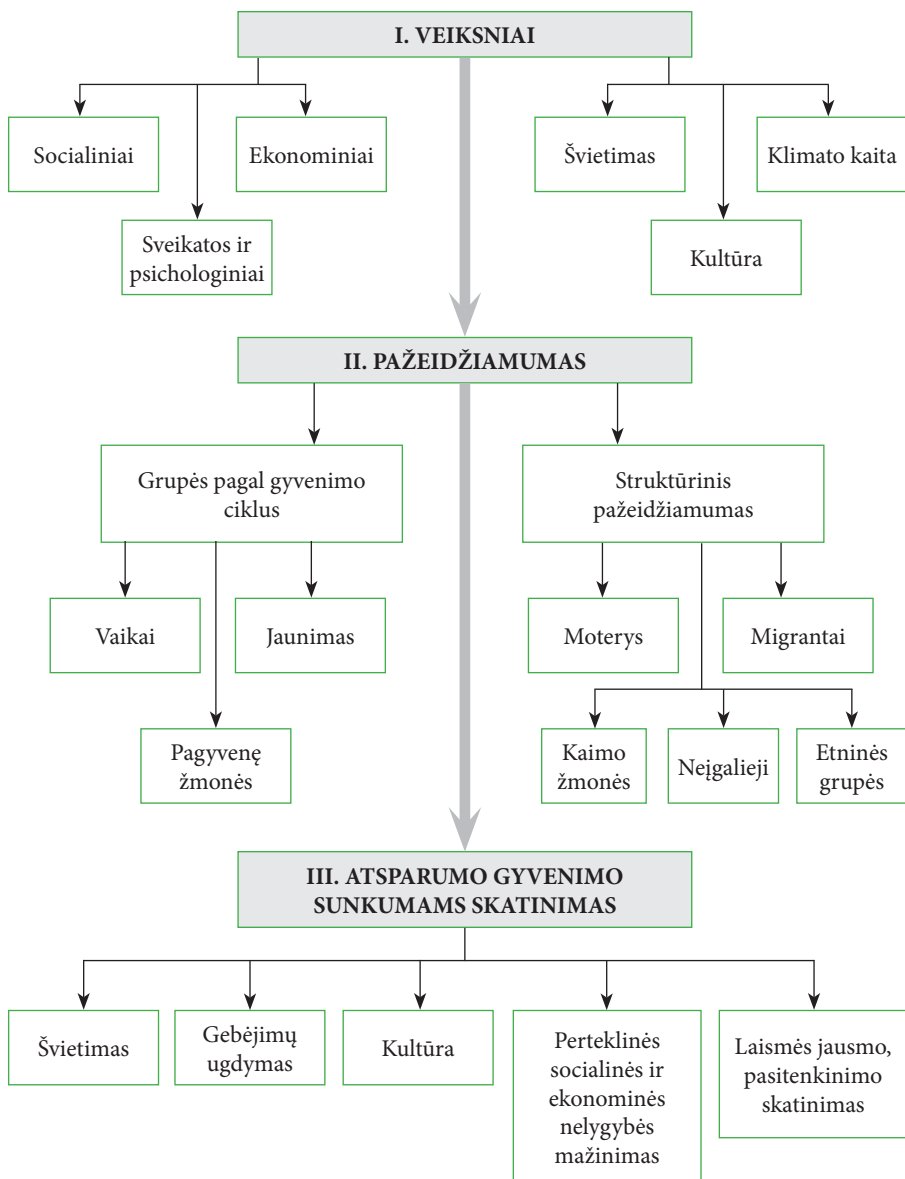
I. VEIKSNIAI

Socialiniai

Sveikatos ir psichologiniai

Ekonominiai

Švietimas

Kultūra

Klimato kaita

II. PAŽEIDŽIAMUMAS

Grupės pagal gyvenimo ciklus

Vaikai

Pagyvenę žmonės

Jaunimas

Struktūrinis pažeidžiamumas

Moterys

Migrantai

Kaimo žmonės

Neįgalieji

Etninės grupės

III. ATSPARUMO GYVENIMO SUNKUMAMS SKATINIMAS

Švietimas

Gebėjimų ugdymas

Kultūra

Perteklinės socialinės ir ekonominės nelygybės mažinimas

Laismės jausmo, pasitenkinimo skatinimas